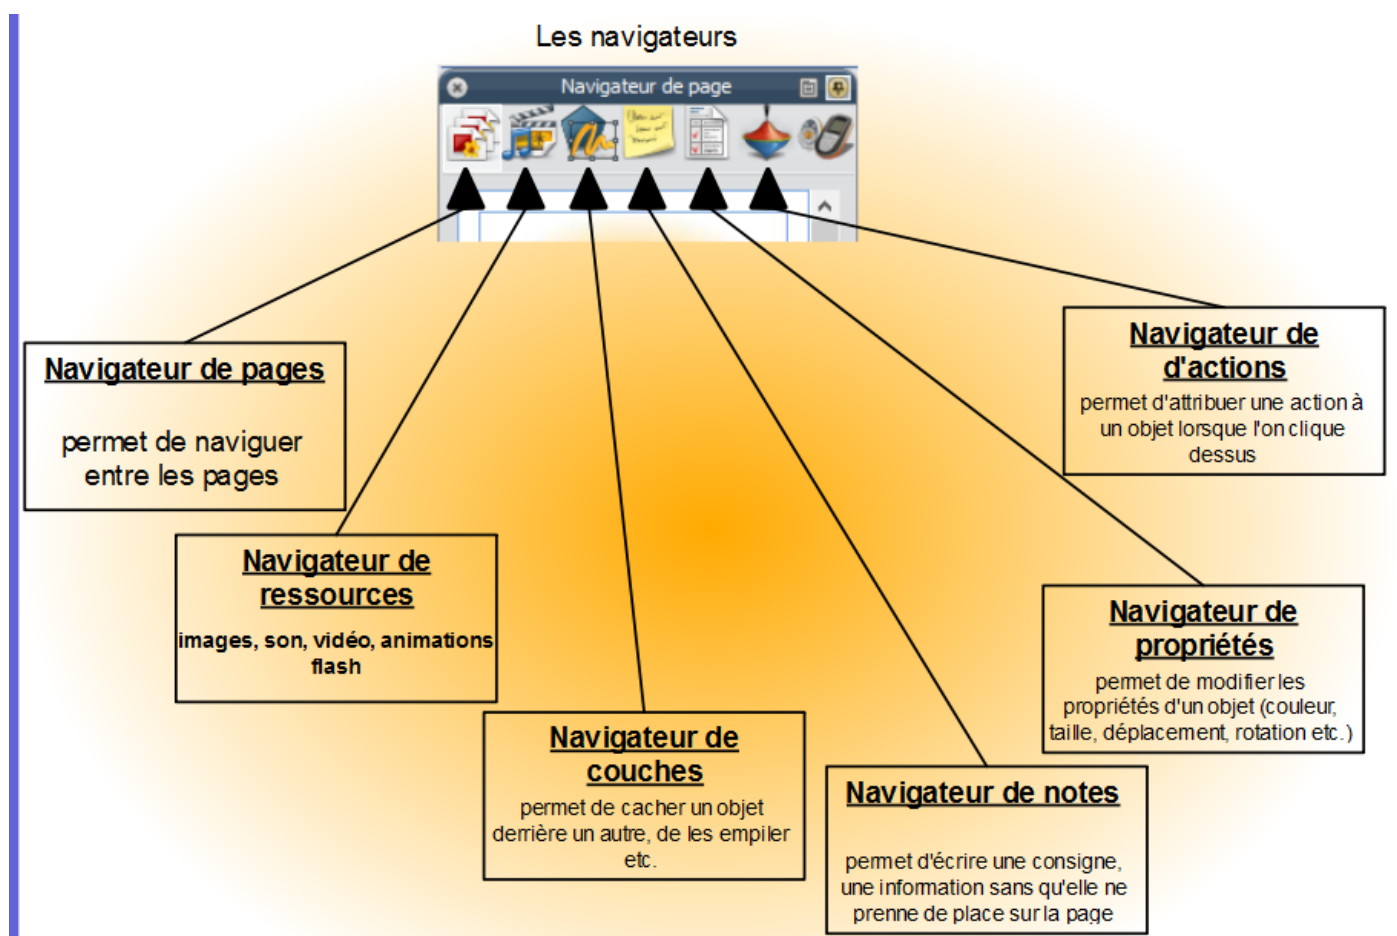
Les navigateurs

Navigateur de page

Navigateur de pages

permet de naviguer entre les pages

Navigateur de d'actions

permet d'attribuer une action à un objet lorsque l'on clique dessus

Navigateur de ressources

images, son, vidéo, animations flash

Navigateur de propriétés

permet de modifier les propriétés d'un objet (couleur, taille, déplacement, rotation etc.)

Navigateur de couches

permet de cacher un objet derrière un autre, de les empiler etc.

Navigateur de notes

permet d'écrire une consigne, une information sans qu'elle ne prenne de place sur la page